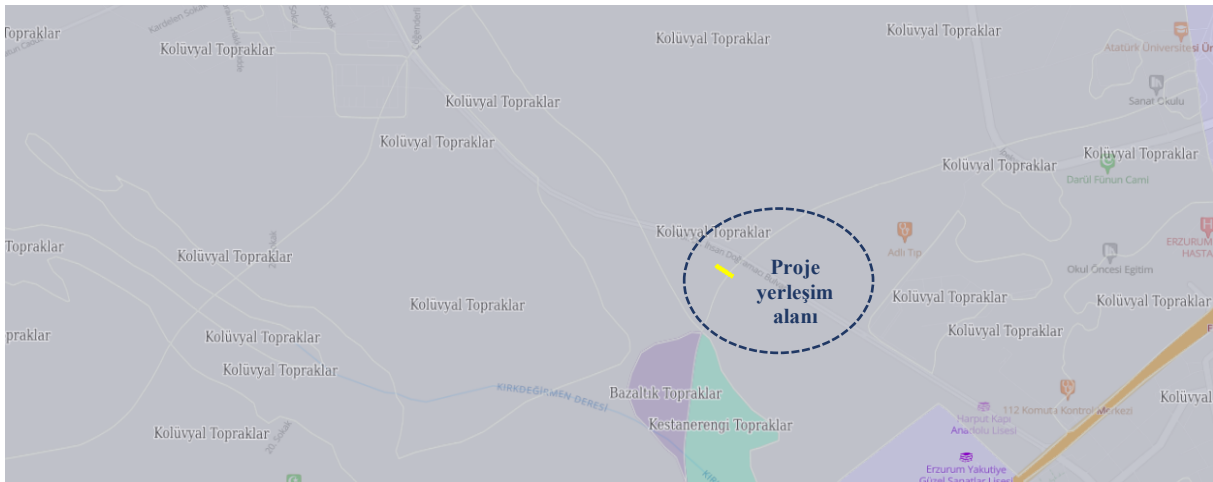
Topraklar
Kolüvyal Topraklar
Kolüvyal Topraklar
Kolüvyal Topraklar
Atatürk Üniversitesi
Kolüvyal Topraklar
Sanat Okulu
Kolüvyal Topraklar
Kolüvyal Topraklar
Kolüvyal Topraklar
Darül Fünun Cami
Kolüvyal Topraklar
Adlı Tıp
ERZURUM
Topraklar
Kolüvyal Topraklar
Proje yerleşim alanı
Okul Öncesi Eğitim
Kolüvyal Topraklar
Kolüvyal Topraklar
Kolüvyal Topraklar
Kolüvyal Topraklar
praklar
Kolüvyal Topraklar
Kolüvyal Topraklar
KIRKDEĞİRMEN DERESİ
Bazaltık Topraklar
112 Komuta Kontrol Merkezi
Kolüvyal
Harput Kapı Anadolu Lisesi
Kestanerengi Topraklar
Kolüvyal Topraklar
Erzurum Yakutiye Güzel Sanatlar Lisesi